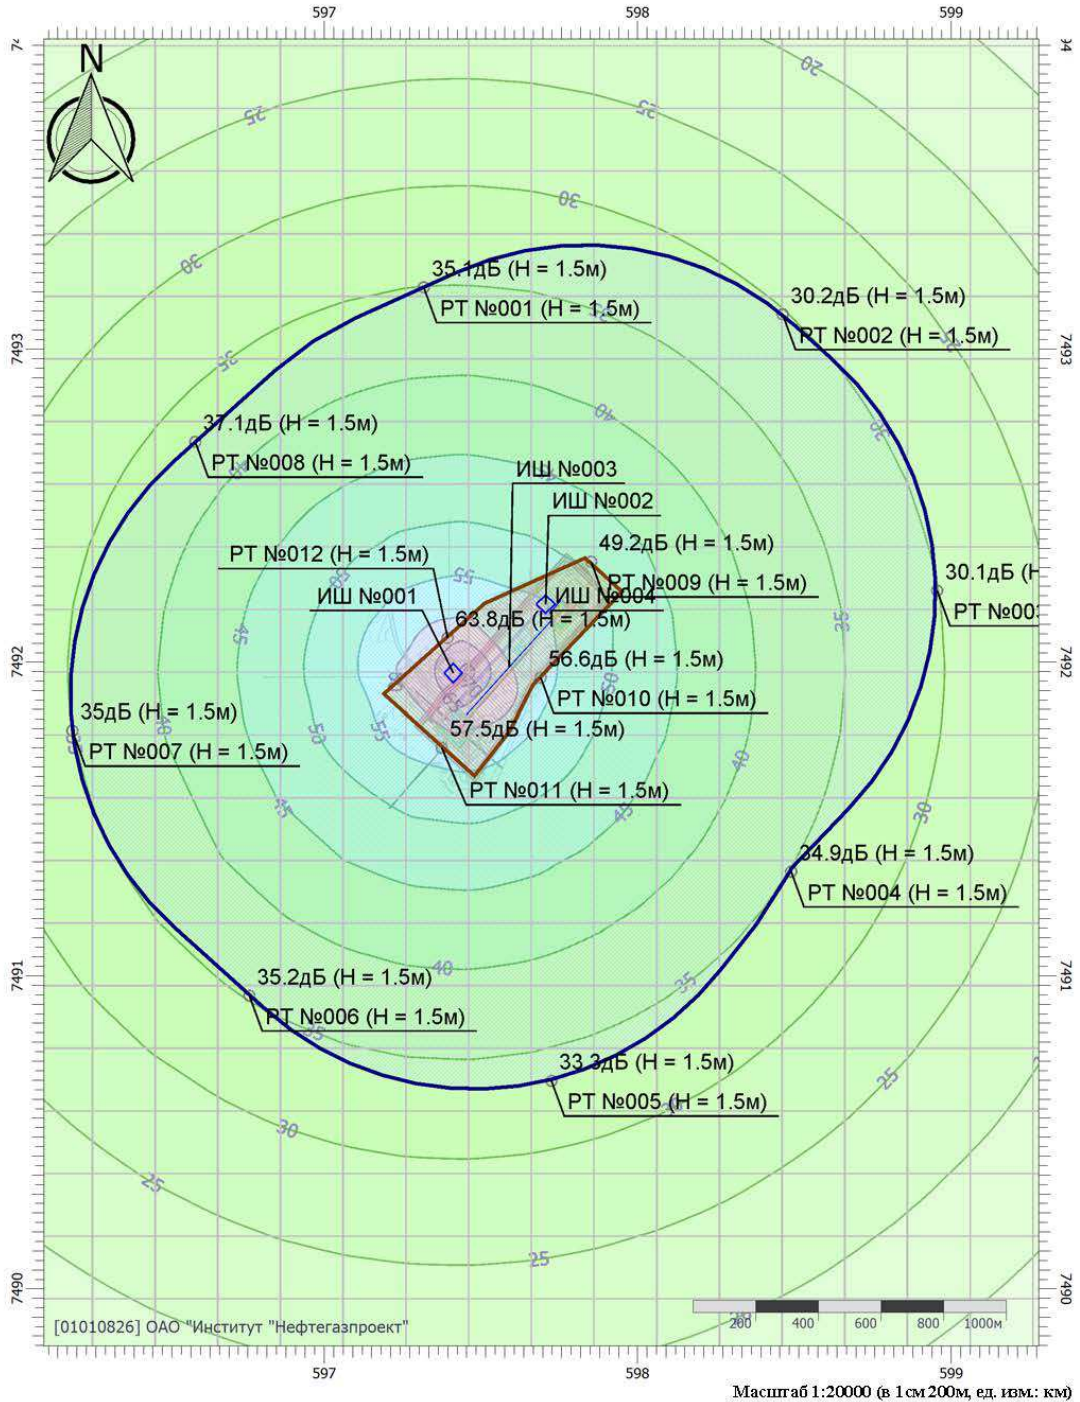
597
598
599
N
7493
7492
7491
7490
20
25
25
30
30
35
40
30
35
40
45
50
55
55
45
45
40
35
30
35
40
35
30
25
30
25
25
35.1дБ (H = 1.5м)
РТ №001 (H = 1.5м)
30.2дБ (H = 1.5м)
РТ №002 (H = 1.5м)
37.1дБ (H = 1.5м)
РТ №008 (H = 1.5м)
ИШ №003
ИШ №002
49.2дБ (H = 1.5м)
РТ №012 (H = 1.5м)
РТ №009 (H = 1.5м)
30.1дБ (H
РТ №00
ИШ №001
ИШ №004
63.8дБ (H = 1.5м)
56.6дБ (H = 1.5м)
РТ №010 (H = 1.5м)
35дБ (H = 1.5м)
РТ №007 (H = 1.5м)
57.5дБ (H = 1.5м)
РТ №011 (H = 1.5м)
34.9дБ (H = 1.5м)
РТ №004 (H = 1.5м)
35.2дБ (H = 1.5м)
РТ №006 (H = 1.5м)
33.3дБ (H = 1.5м)
РТ №005 (H = 1.5м)
[01010826] ОАО "Институт "Нефтегазпроект"
200
400
600
800
1000м
597
598
599
Масштаб 1:20000 (в 1см 200м, ед. изм.: км)